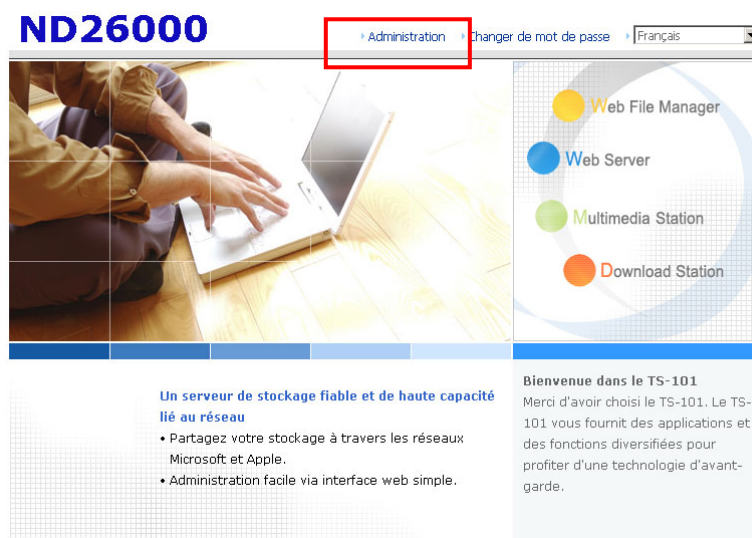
ND26000

Administration
Changer de mot de passe
Français

Web File Manager
Web Server
Multimedia Station
Download Station

Un serveur de stockage fiable et de haute capacité lié au réseau
• Partagez votre stockage à travers les réseaux Microsoft et Apple.
• Administration facile via interface web simple.

Bienvenue dans le TS-101
Merci d'avoir choisi le TS-101. Le TS-101 vous fournit des applications et des fonctions diversifiées pour profiter d'une technologie d'avant-garde.